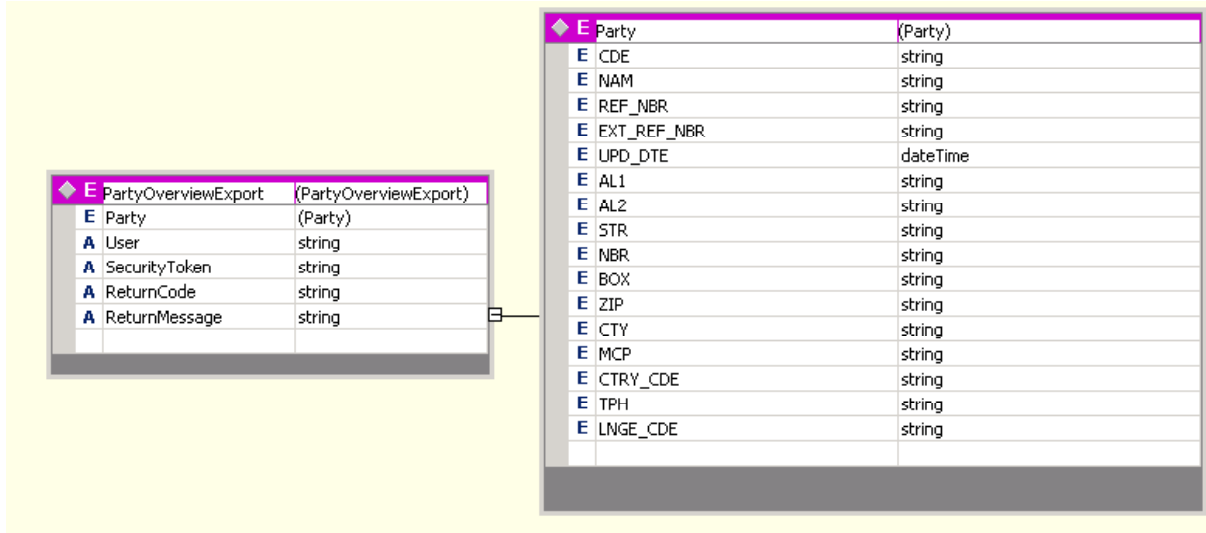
| | PartyOverviewExport | (PartyOverviewExport) |
|---|---|---|
| E | Party | (Party) |
| A | User | string |
| A | SecurityToken | string |
| A | ReturnCode | string |
| A | ReturnMessage | string |

| | Party | (Party) |
|---|---|---|
| E | CDE | string |
| E | NAM | string |
| E | REF_NBR | string |
| E | EXT_REF_NBR | string |
| E | UPD_DTE | dateTime |
| E | AL1 | string |
| E | AL2 | string |
| E | STR | string |
| E | NBR | string |
| E | BOX | string |
| E | ZIP | string |
| E | CTY | string |
| E | MCP | string |
| E | CTRY_CDE | string |
| E | TPH | string |
| E | LNGE_CDE | string |